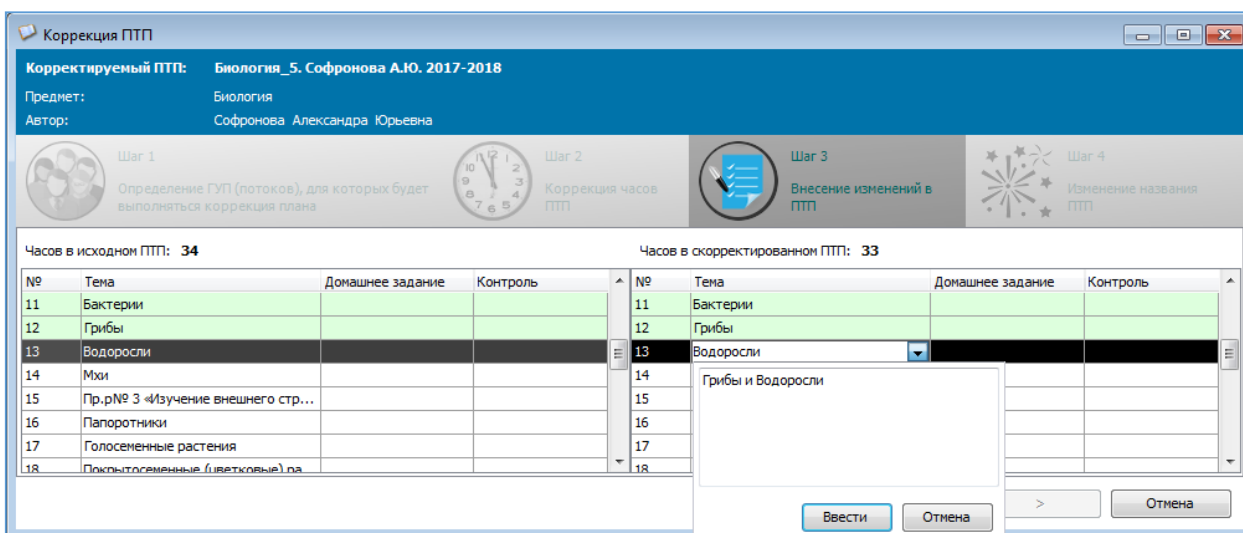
Коррекция ПТП

Корректируемый ПТП: Биология_5. Софронова А.Ю. 2017-2018
Предмет: Биология
Автор: Софронова Александра Юрьевна

Шаг 1
Определение ГУП (потоков), для которых будет выполняться коррекция плана

Шаг 2
Коррекция часов ПТП

Шаг 3
Внесение изменений в ПТП

Шаг 4
Изменение названия ПТП

Часов в исходном ПТП: 34

| № | Тема | Домашнее задание | Контроль |
|---|---|---|---|
| 11 | Бактерии | | |
| 12 | Грибы | | |
| 13 | Водоросли | | |
| 14 | Мхи | | |
| 15 | Пр.р№ 3 «Изучение внешнего стр… | | |
| 16 | Папоротники | | |
| 17 | Голосеменные растения | | |
| 18 | Покрытосеменные (цветковые) ра | | |

Часов в скорректированном ПТП: 33

| № | Тема | Домашнее задание | Контроль |
|---|---|---|---|
| 11 | Бактерии | | |
| 12 | Грибы | | |
| 13 | Водоросли | | |
| 14 | | | |
| 15 | | | |
| 16 | | | |
| 17 | | | |
| 18 | | | |

Грибы и Водоросли

Ввести
Отмена

>
Отмена